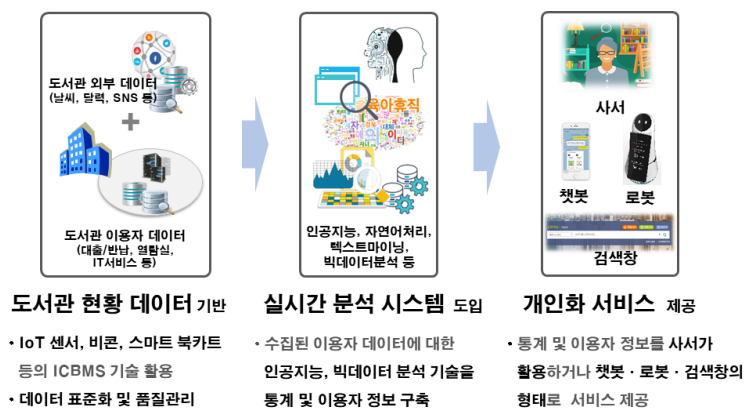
도서관 외부 데이터
(날씨, 달력, SNS 등)

+

도서관 이용자 데이터
(대출/반납, 열람실, IT서비스 등)

도서관 현황 데이터 기반

• IoT 센서, 비콘, 스마트 북카트 등의 ICBMS 기술 활용

• 데이터 표준화 및 품질관리

육아휴직

이타

인공지능, 자연어처리, 텍스트마이닝, 빅데이터분석 등

실시간 분석 시스템 도입

• 수집된 이용자 데이터에 대한 인공지능, 빅데이터 분석 기술을 통계 및 이용자 정보 구축

사서

챗봇

로봇

검색창

개인화 서비스 제공

• 통계 및 이용자 정보를 사서가 활용하거나 챗봇 · 로봇 · 검색창의 형태로 서비스 제공